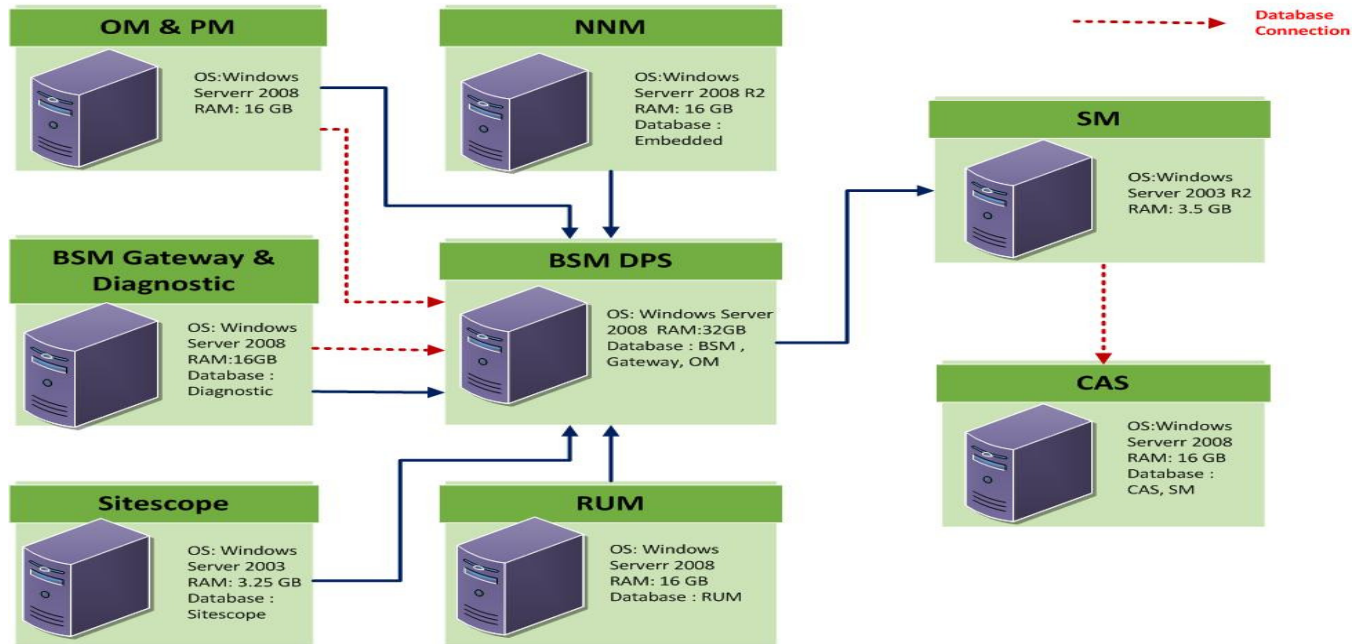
OM & PM

OS:Windows Serverr 2008 RAM: 16 GB

NNM

OS:Windows Serverr 2008 R2 RAM: 16 GB Database : Embedded

Database Connection

SM

OS:Windows Server 2003 R2 RAM: 3.5 GB

BSM Gateway & Diagnostic

OS: Windows Server 2008 RAM:16GB Database : Diagnostic

BSM DPS

OS: Windows Server 2008 RAM:32GB Database : BSM , Gateway, OM

CAS

OS:Windows Serverr 2008 RAM: 16 GB Database : CAS, SM

Sitescope

OS: Windows Server 2003 RAM: 3.25 GB Database : Sitescope

RUM

OS: Windows Serverr 2008 RAM: 16 GB Database : RUM